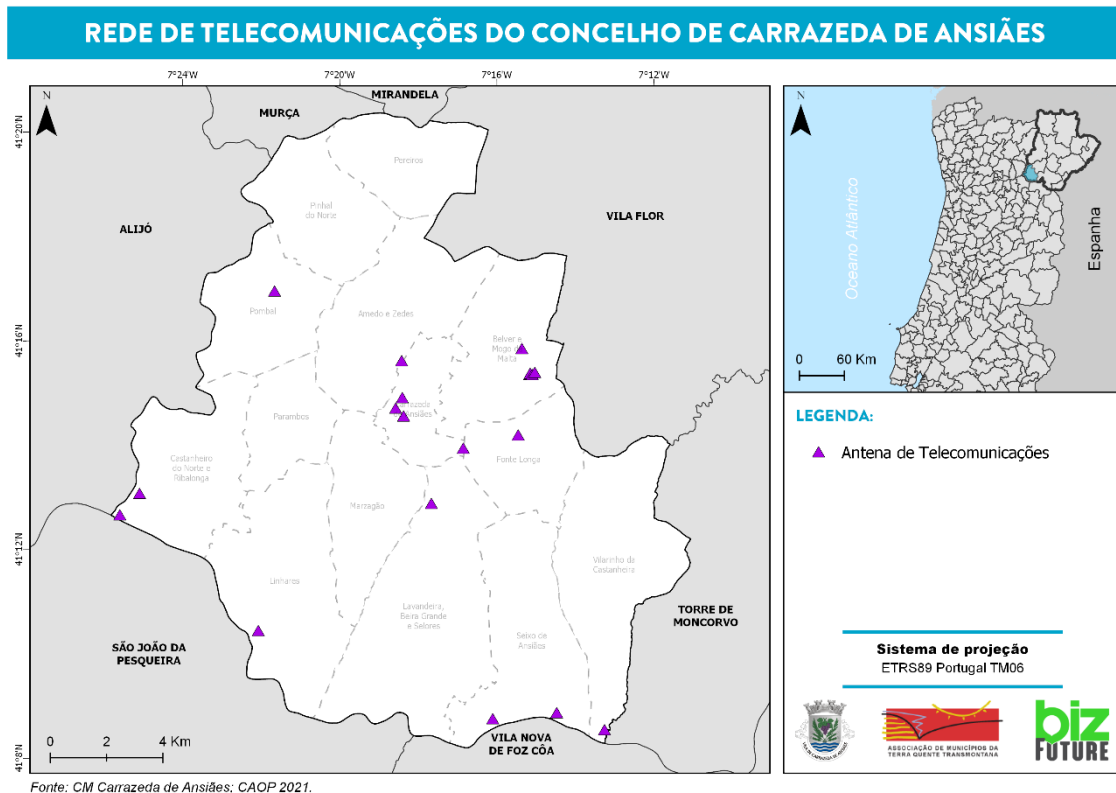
REDE DE TELECOMUNICAÇÕES DO CONCELHO DE CARRAZEDA DE ANSIÃES

7°24'W
7°20'W
7°16'W
7°12'W
41°20'N
41°16'N
41°12'N
41°8'N

N

MIRANDELA
MURÇA
ALIJÓ
VILA FLOR
TORRE DE MONCORVO
SÃO JOÃO DA PESQUEIRA
VILA NOVA DE FOZ CÔA

Pereiros
Pinhal do Norte
Pombal
Amedo e Zedes
Belver e Mogo de Malta
Parambos
Carrazeda de Ansiães
Castanheiro do Norte e Ribalonga
Fonte Longa
Marzagão
Vilarinho da Castanheira
Linhares
Lavandeira, Beira Grande e Selores
Seixo de Ansiães

0 2 4 Km

N
Oceano Atlântico
Espanha
0 60 Km

LEGENDA:
Antena de Telecomunicações

Sistema de projeção
ETRS89 Portugal TM06

ASSOCIAÇÃO DE MUNICÍPIOS DA TERRA QUENTE TRANSMONTANA
biz FUTURE

Fonte: CM Carrazeda de Ansiães; CAOP 2021.